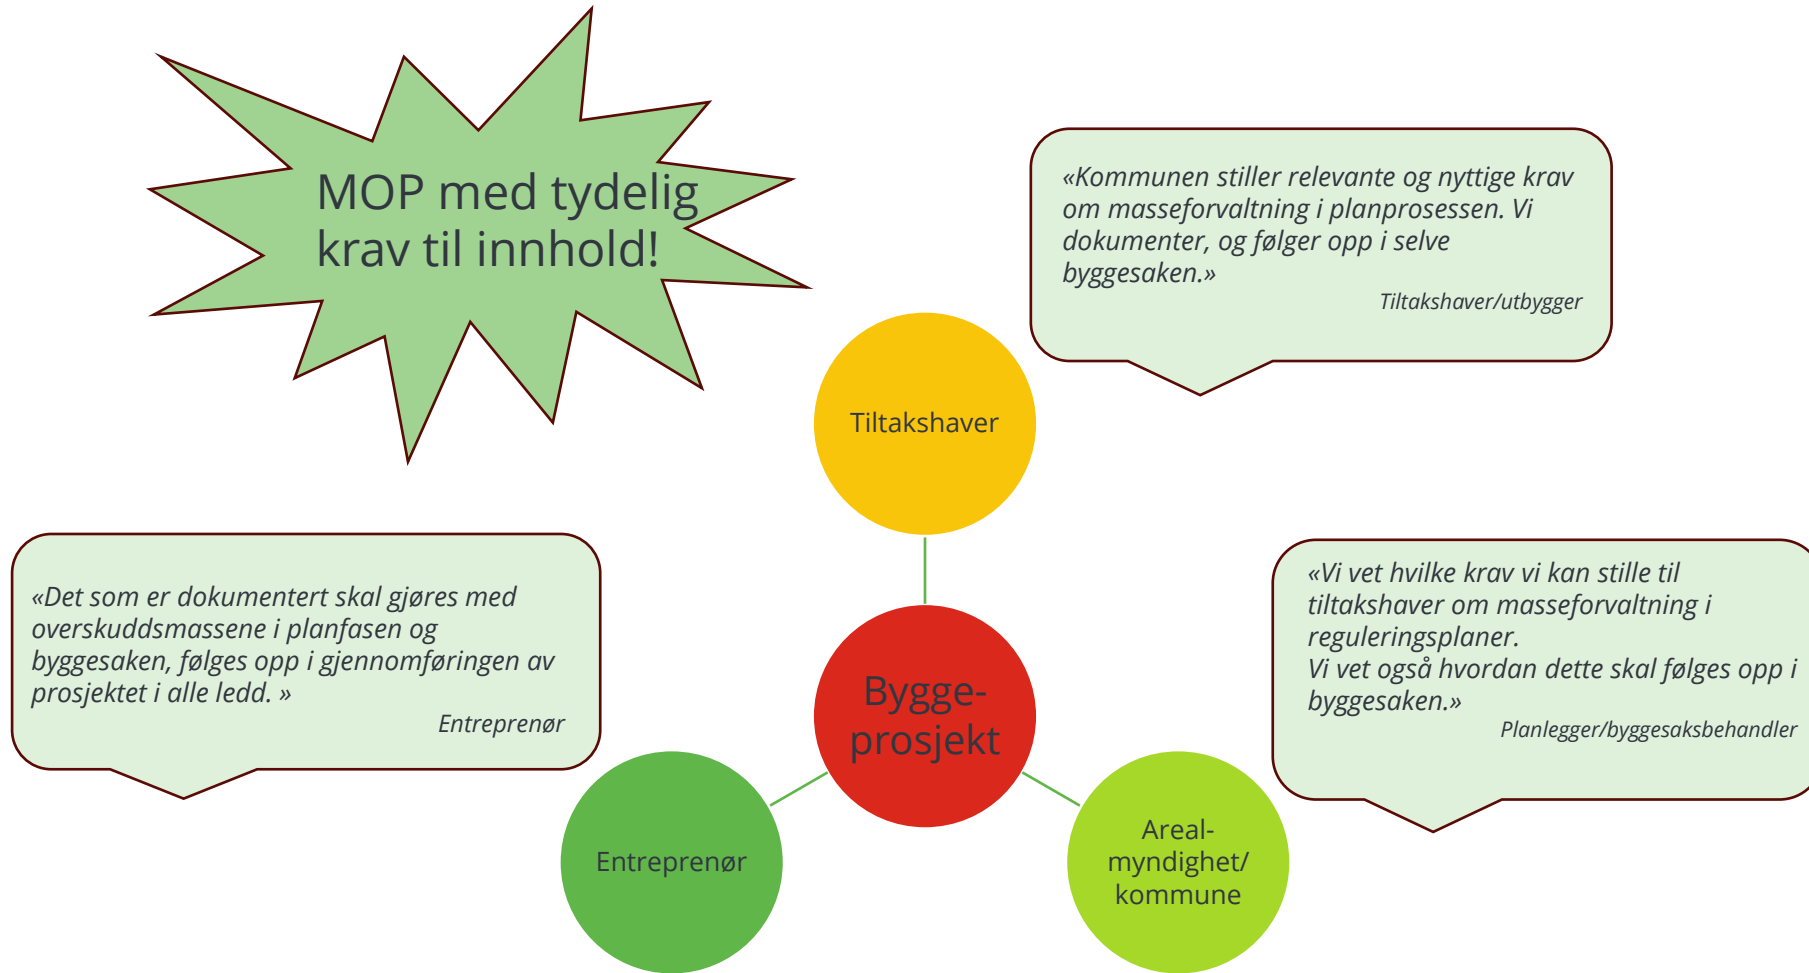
MOP med tydelig krav til innhold!

«Kommunen stiller relevante og nyttige krav om masseforvaltning i planprosessen. Vi dokumenter, og følger opp i selve byggesaken.»
Tiltakshaver/utbygger

Tiltakshaver

«Det som er dokumentert skal gjøres med overskuddsmassene i planfasen og byggesaken, følges opp i gjennomføringen av prosjektet i alle ledd. »
Entreprenør

Bygge-prosjekt

«Vi vet hvilke krav vi kan stille til tiltakshaver om masseforvaltning i reguleringsplaner.
Vi vet også hvordan dette skal følges opp i byggesaken.»
Planlegger/byggesaksbehandler

Entreprenør

Areal-myndighet/ kommune